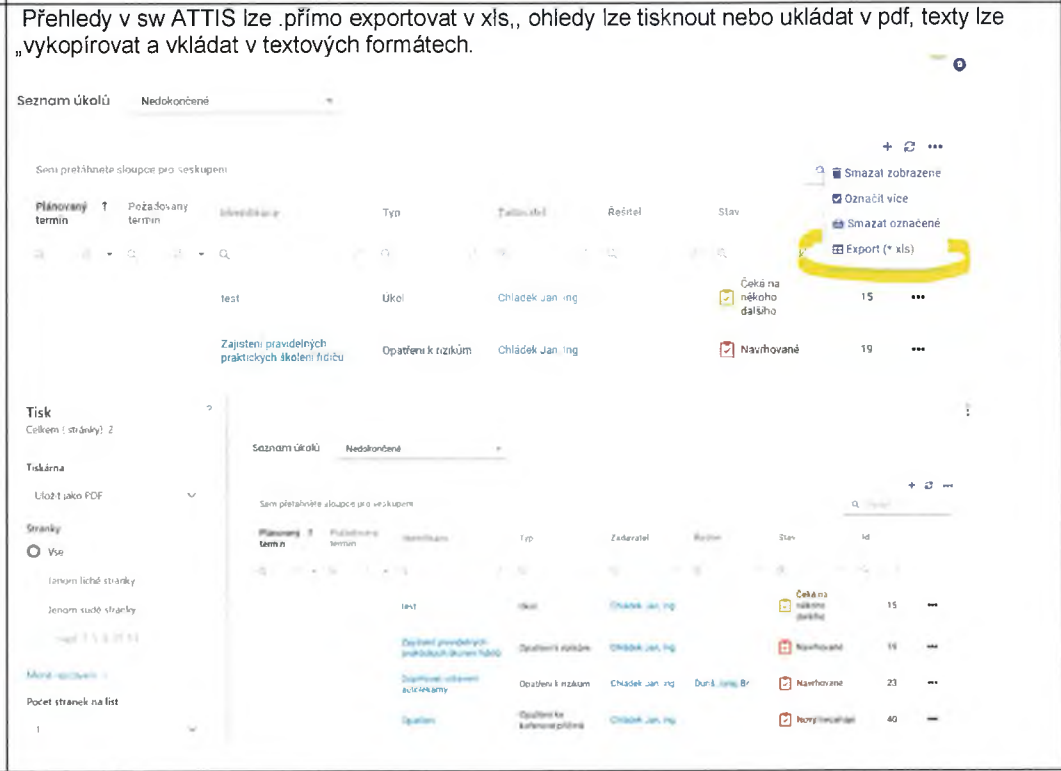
Přehledy v sw ATTIS lze .přímo exportovat v xls,, ohledy lze tisknout nebo ukládat v pdf, texty lze „vykopírovat a vkládat v textových formátech.

Seznam úkolů Nedokončené

Sem přetáhněte sloupce pro seskupení

Smazat zobrazené
Označit více
Smazat označené
Export (*.xls)

| Plánovaný termín | Požadovaný termín | Identifikace | Typ | Zadavatel | Řešitel | Stav | | |
|---|---|---|---|---|---|---|---|---|
| | | test | Úkol | Chládek Jan, Ing | | Čeká na někoho dalšího | 15 | ••• |
| | | Zajištění pravidelných praktických školení řidičů | Opatření k rizikům | Chládek Jan, Ing | | Navrhované | 19 | ••• |

Tisk
Celkem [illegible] 2

Tiskárna
Uložit jako PDF

Stránky
Vše
Jenom liché stránky
Jenom sudé stránky
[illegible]

Další nastavení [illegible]

Počet stránek na list
1

Seznam úkolů Nedokončené

Sem přetáhněte sloupce pro seskupení

| Plánovaný termín | Požadovaný termín | Identifikace | Typ | Zadavatel | Řešitel | Stav | Id | |
|---|---|---|---|---|---|---|---|---|
| | | test | Úkol | Chládek Jan, Ing | | Čeká na někoho dalšího | 15 | ••• |
| | | Zajištění pravidelných praktických školení řidičů | Opatření k rizikům | Chládek Jan, Ing | | Navrhované | 19 | ••• |
| | | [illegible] | Opatření k rizikům | Chládek Jan, Ing | Durič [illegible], Bc | Navrhované | 23 | ••• |
| | | Opatření | Opatření ke kontrolním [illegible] | Chládek Jan, Ing | | Nový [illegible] | 40 | ••• |